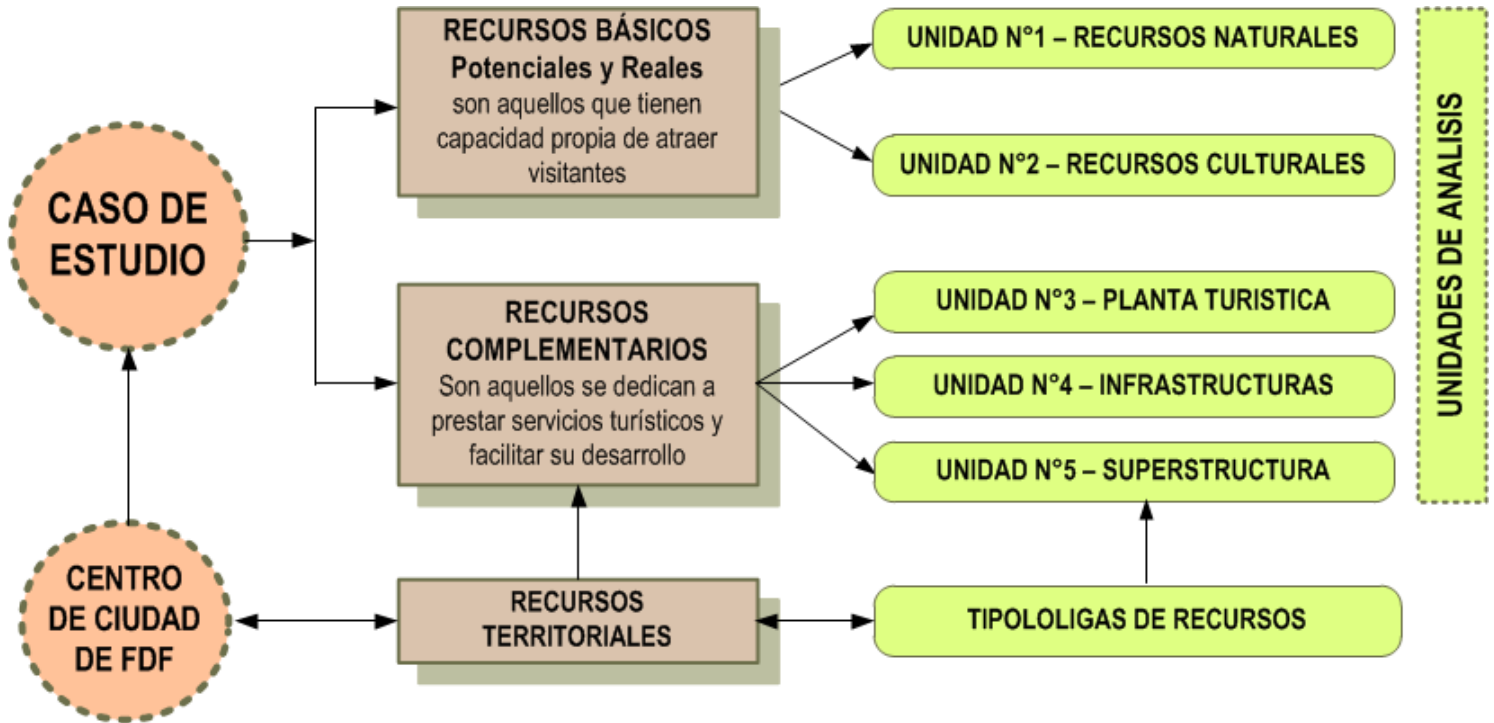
CASO DE ESTUDIO

RECURSOS BÁSICOS
Potenciales y Reales
son aquellos que tienen capacidad propia de atraer visitantes

UNIDAD N°1 – RECURSOS NATURALES

UNIDAD N°2 – RECURSOS CULTURALES

RECURSOS COMPLEMENTARIOS
Son aquellos se dedican a prestar servicios turísticos y facilitar su desarrollo

UNIDAD N°3 – PLANTA TURISTICA

UNIDAD N°4 – INFRASTRUCTURAS

UNIDAD N°5 – SUPERSTRUCTURA

UNIDADES DE ANALISIS

CENTRO DE CIUDAD DE FDF

RECURSOS TERRITORIALES

TIPOLOLIGAS DE RECURSOS